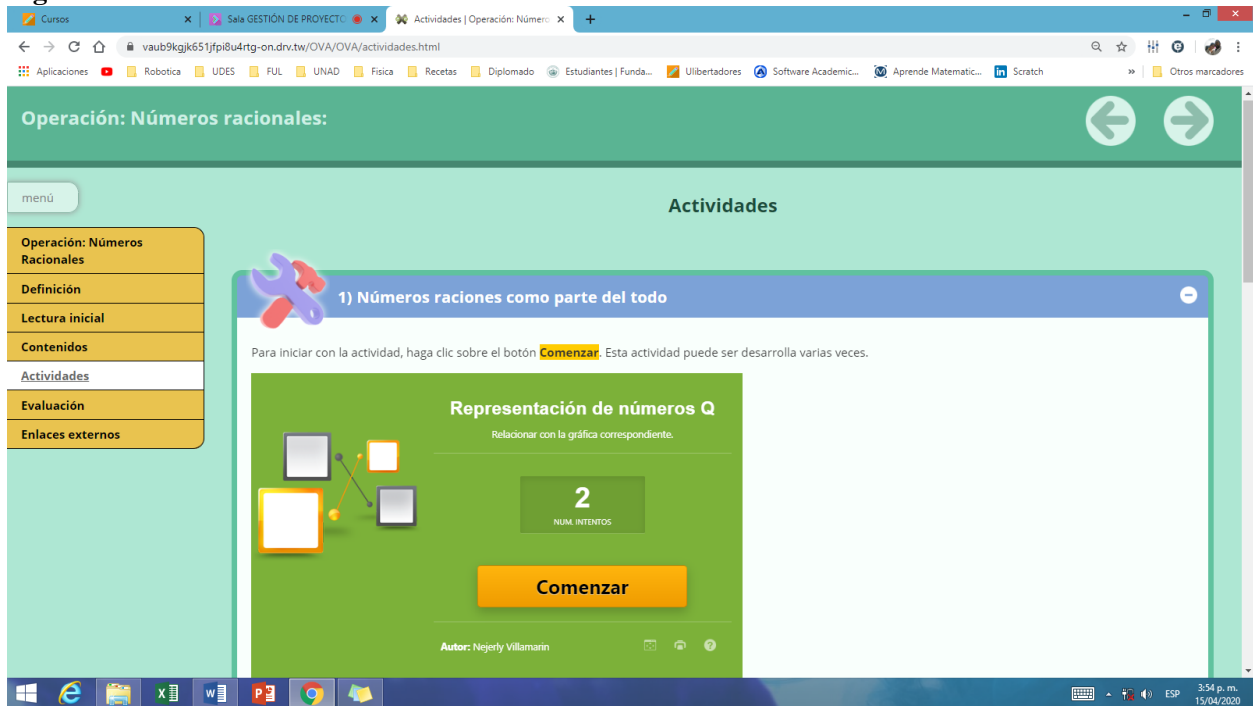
Cursos
Sala GESTIÓN DE PROYECTO
Actividades | Operación: Númer
vaub9kgjk651jfpi8u4rtg-on.drv.tw/OVA/OVA/actividades.html
Aplicaciones Robotica UDES FUL UNAD Fisica Recetas Diplomado Estudiantes | Funda... Ulibertadores Software Academic... Aprende Matematic... Scratch
Otros marcadores

Operación: Números racionales:

menú

Actividades

Operación: Números Racionales
Definición
Lectura inicial
Contenidos
Actividades
Evaluación
Enlaces externos

1) Números raciones como parte del todo

Para iniciar con la actividad, haga clic sobre el botón Comenzar. Esta actividad puede ser desarrolla varias veces.

Representación de números Q
Relacionar con la gráfica correspondiente.

2
NUM. INTENTOS

Comenzar

Autor: Nejerly Villamarin

ESP 3:54 p. m. 15/04/2020